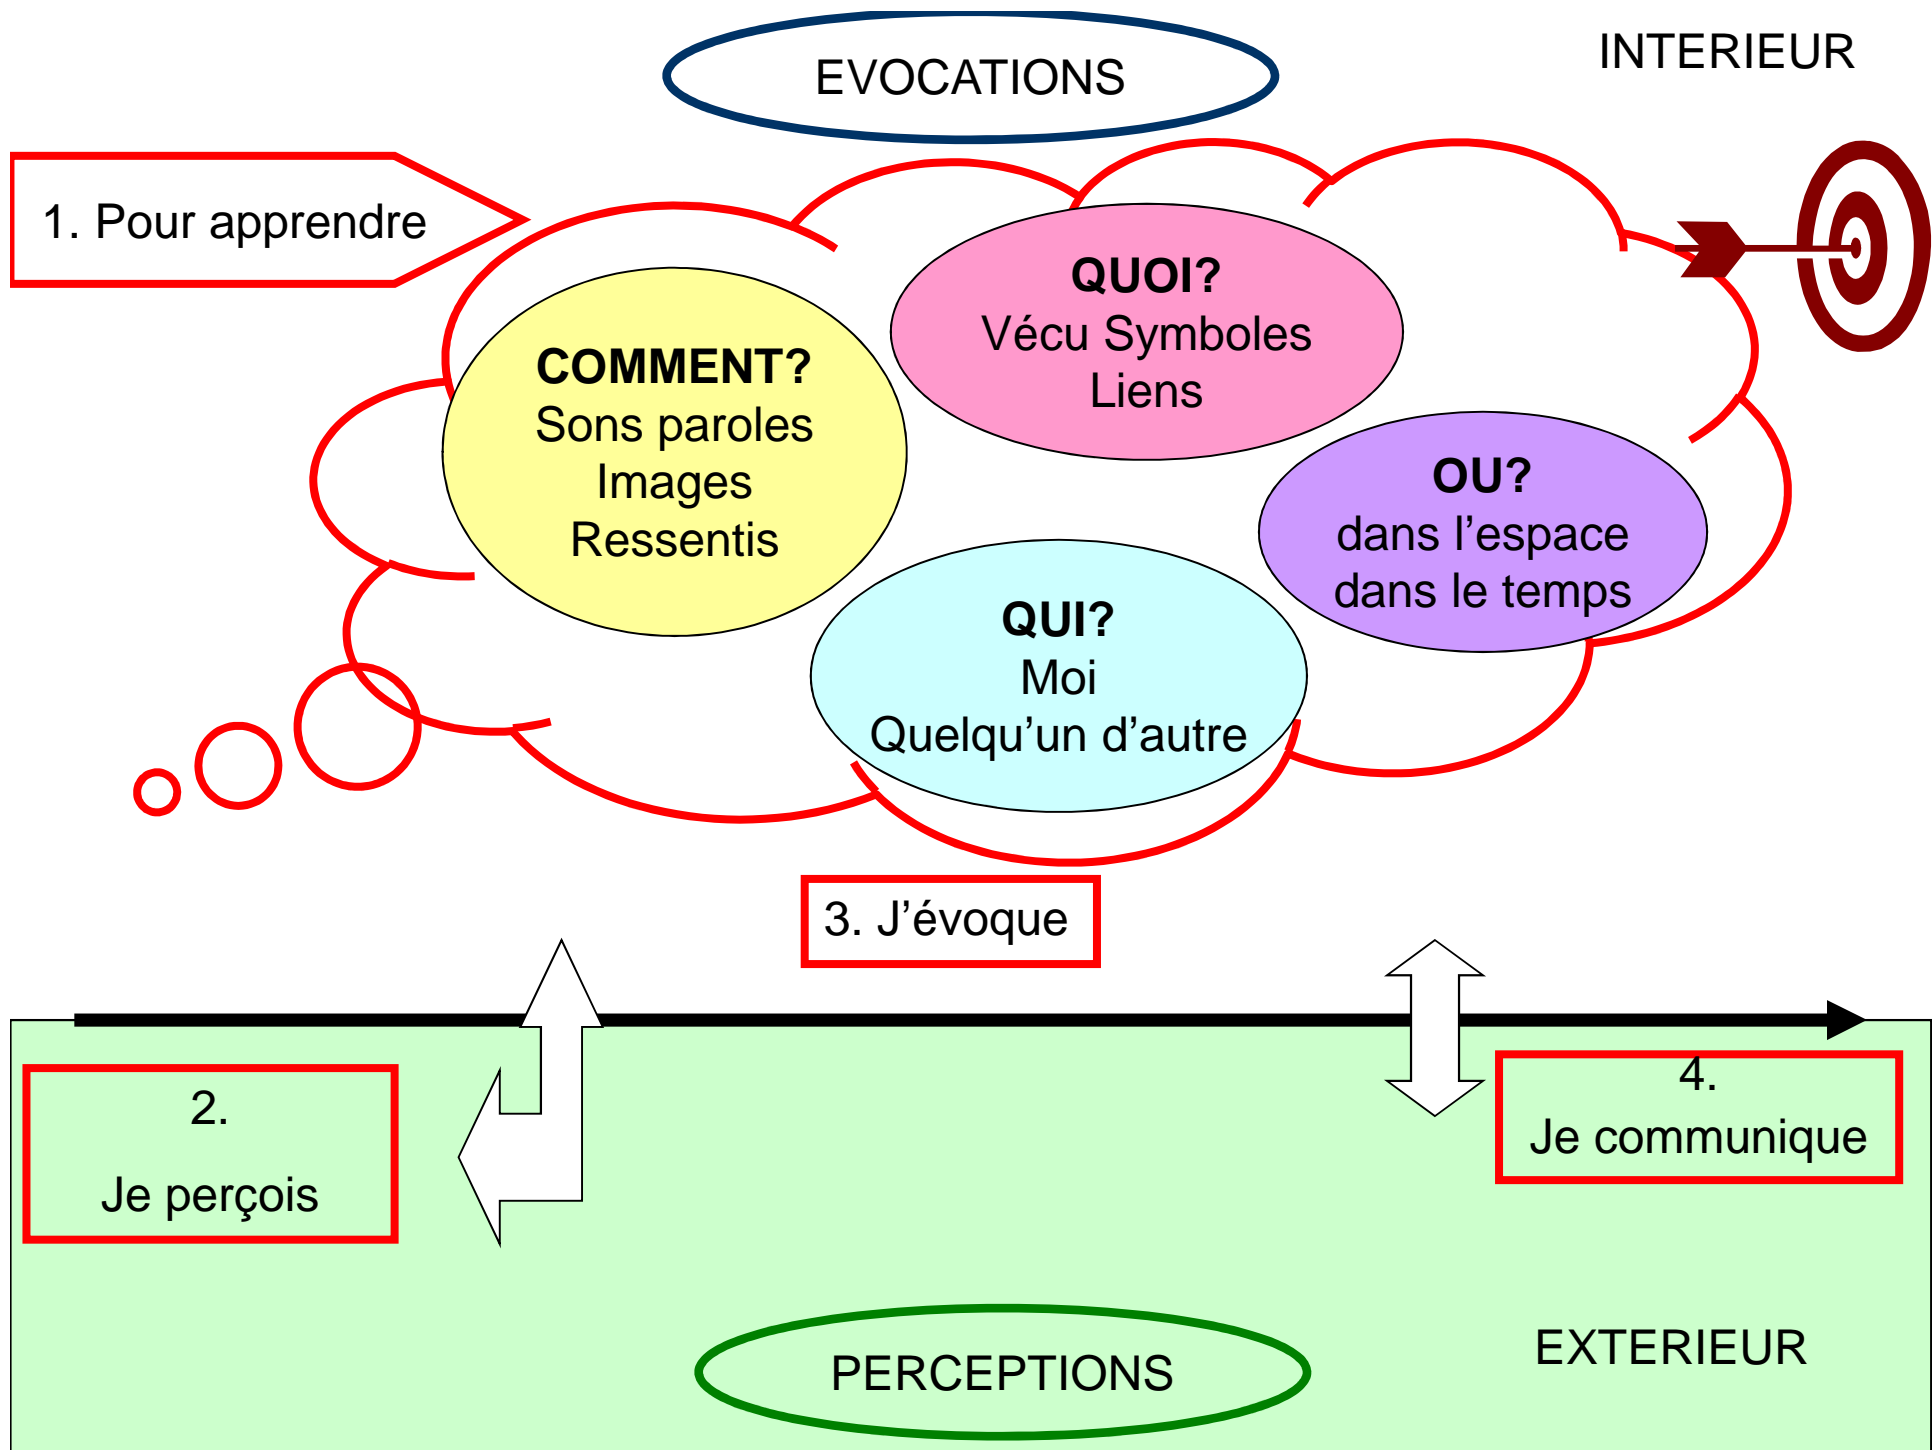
EVOCATIONS

INTERIEUR

1. Pour apprendre

COMMENT?
Sons paroles
Images
Ressentis

QUOI?
Vécu Symboles
Liens

OU?
dans l'espace
dans le temps

QUI?
Moi
Quelqu'un d'autre

3. J'évoque

2.
Je perçois

4.
Je communique

PERCEPTIONS

EXTERIEUR